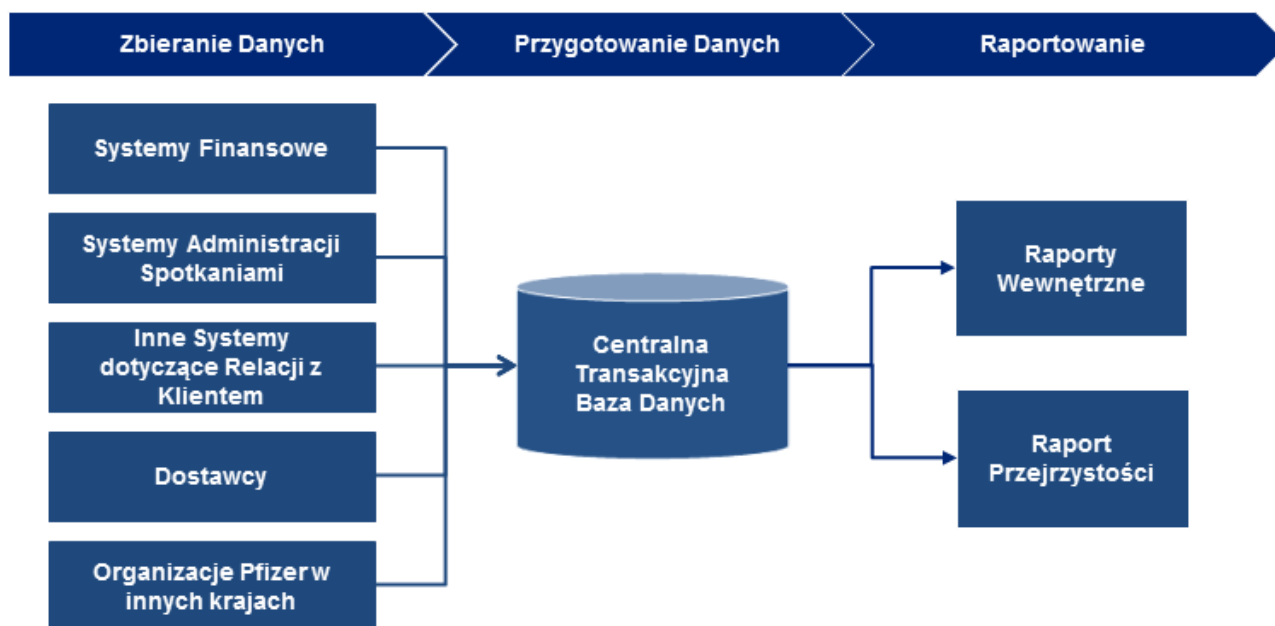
Zbieranie Danych

Przygotowanie Danych

Raportowanie

Systemy Finansowe

Systemy Administracji Spotkaniami

Inne Systemy dotyczące Relacji z Klientem

Dostawcy

Organizacje Pfizer w innych krajach

Centralna Transakcyjna Baza Danych

Raporty Wewnętrzne

Raport Przejrzystości